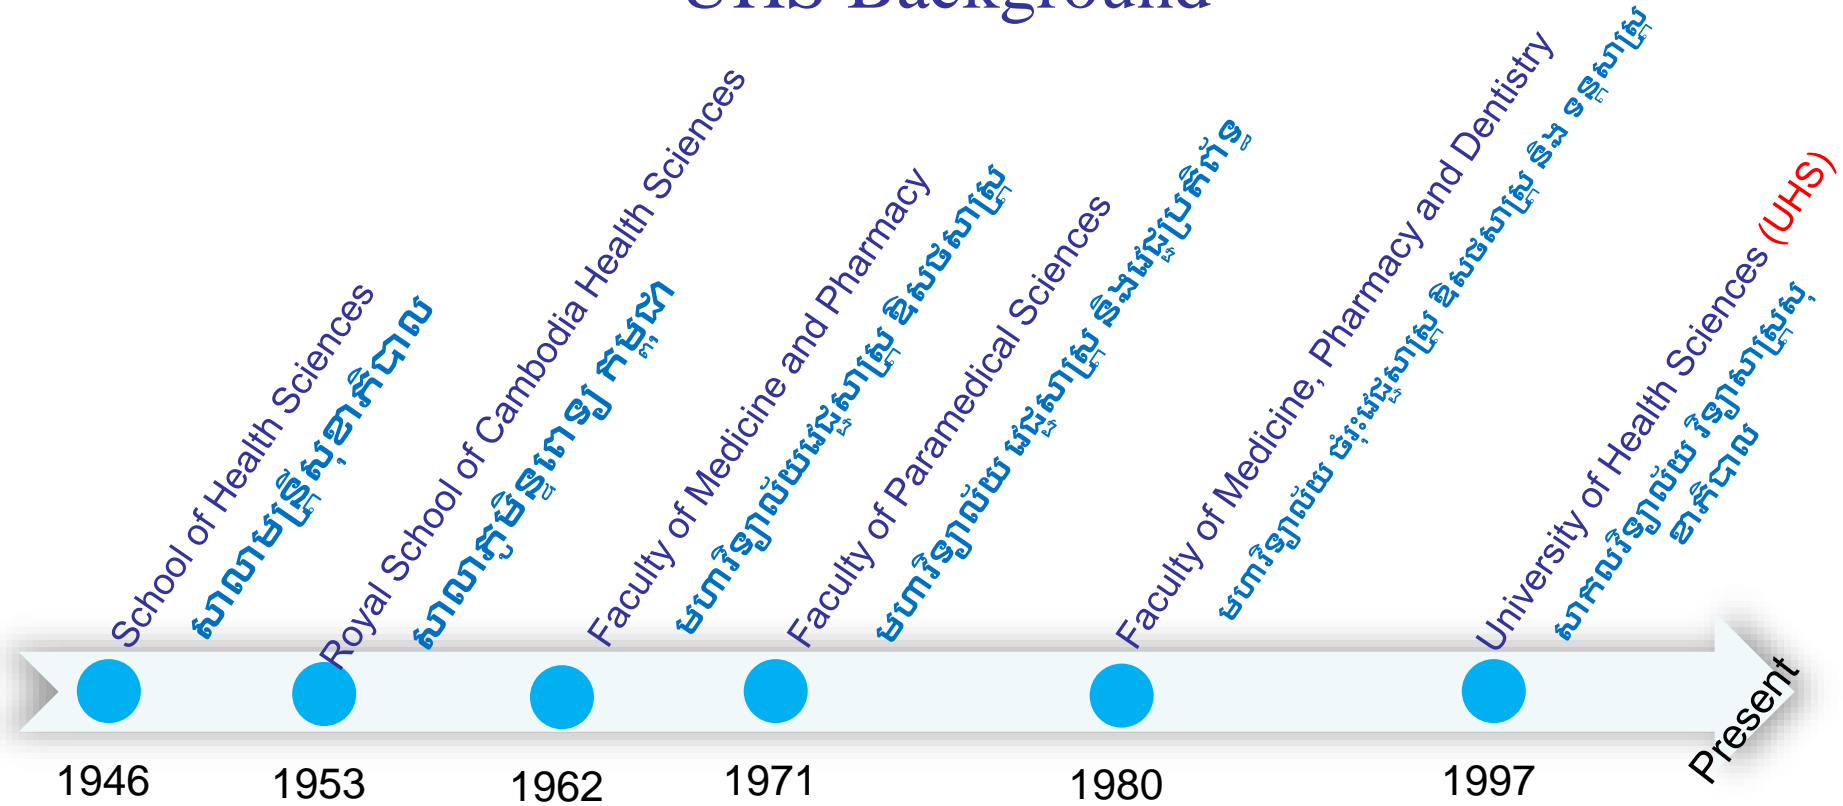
UHS Background

School of Health Sciences
សាលាមន្ត្រីសុខាភិបាល

Royal School of Cambodia Health Sciences
សាលាភូមិន្ទពេទ្យ កម្ពុជា

Faculty of Medicine and Pharmacy
មហាវិទ្យាល័យវេជ្ជសាស្ត្រ និងឱសថសាស្ត្រ

Faculty of Paramedical Sciences
មហាវិទ្យាល័យ វេជ្ជសាស្ត្រ និងវេជ្ជប្រតិកម្ម

Faculty of Medicine, Pharmacy and Dentistry
មហាវិទ្យាល័យ ចម្រុះវេជ្ជសាស្ត្រ ឱសថសាស្ត្រ និង ទន្តសាស្ត្រ

University of Health Sciences (UHS)
សាកលវិទ្យាល័យ វិទ្យាសាស្ត្រសុខាភិបាល

1946

1953

1962

1971

1980

1997

Present